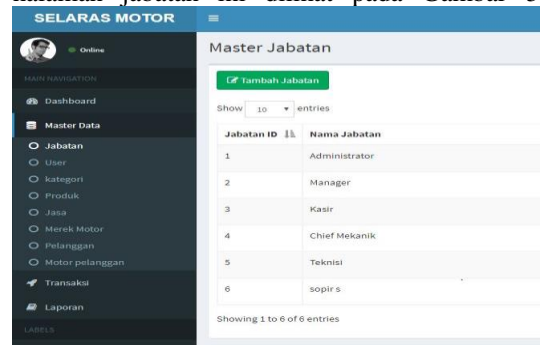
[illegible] jabatan ini dilihat pada Gambar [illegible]

SELARAS MOTOR

Online

MAIN NAVIGATION

Dashboard

Master Data

Jabatan

User

kategori

Produk

Jasa

Merek Motor

Pelanggan

Motor pelanggan

Transaksi

Laporan

LABELS

Master Jabatan

Tambah Jabatan

Show 10 entries

| Jabatan ID | Nama Jabatan |
|---|---|
| 1 | Administrator |
| 2 | Manager |
| 3 | Kasir |
| 4 | Chief Mekanik |
| 5 | Teknisi |
| 6 | sopir s |

Showing 1 to 6 of 6 entries